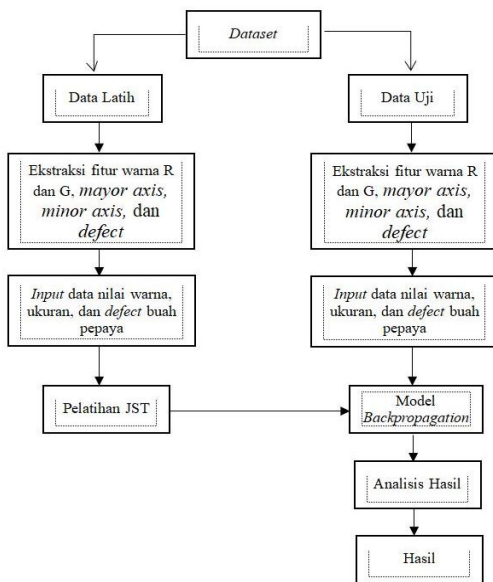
Dataset

Data Latih

Ekstraksi fitur warna R dan G, mayor axis, minor axis, dan defect

Input data nilai warna, ukuran, dan defect buah pepaya

Pelatihan JST

Data Uji

Ekstraksi fitur warna R dan G, mayor axis, minor axis, dan defect

Input data nilai warna, ukuran, dan defect buah pepaya

Model Backpropagation

Analisis Hasil

Hasil